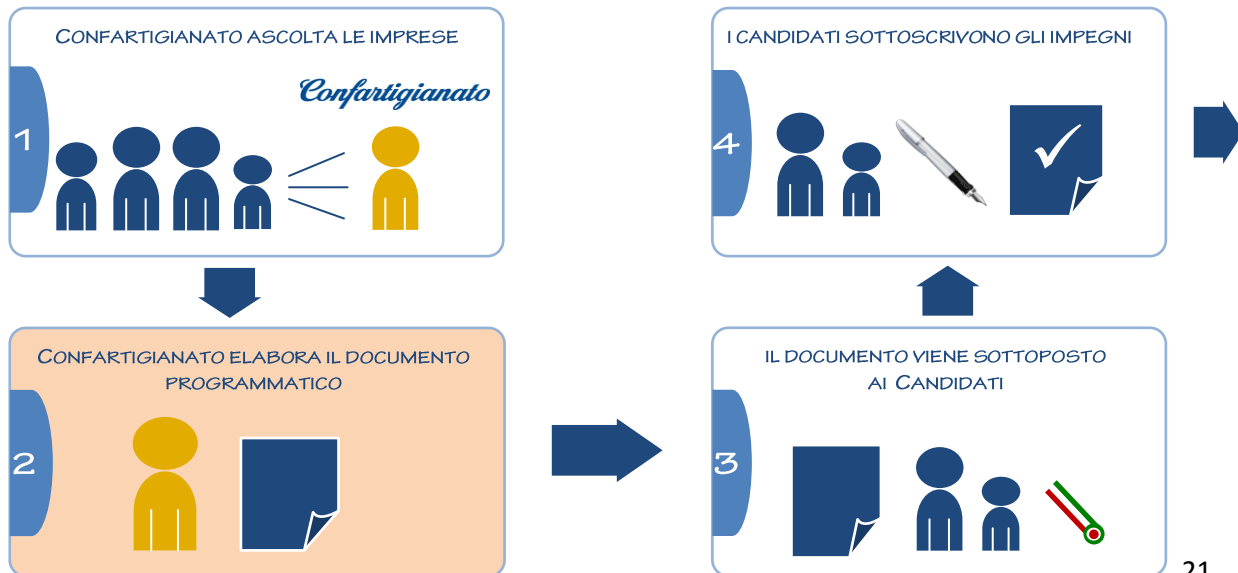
Confartigianato ascolta le imprese

Confartigianato

1

I candidati sottoscrivono gli impegni

4

Confartigianato elabora il documento programmatico

2

Il documento viene sottoposto ai Candidati

3

21